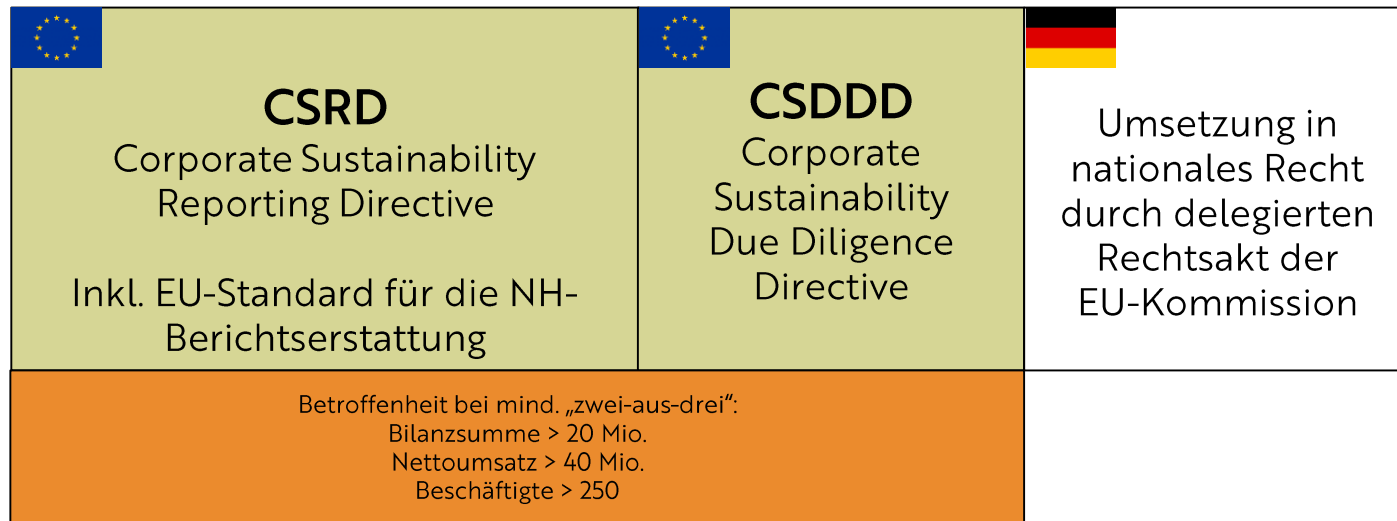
CSRD
Corporate Sustainability Reporting Directive

Inkl. EU-Standard für die NH-Berichtserstattung

CSDDD
Corporate Sustainability Due Diligence Directive

Umsetzung in nationales Recht durch delegierten Rechtsakt der EU-Kommission

Betroffenheit bei mind. „zwei-aus-drei":
Bilanzsumme > 20 Mio.
Nettoumsatz > 40 Mio.
Beschäftigte > 250